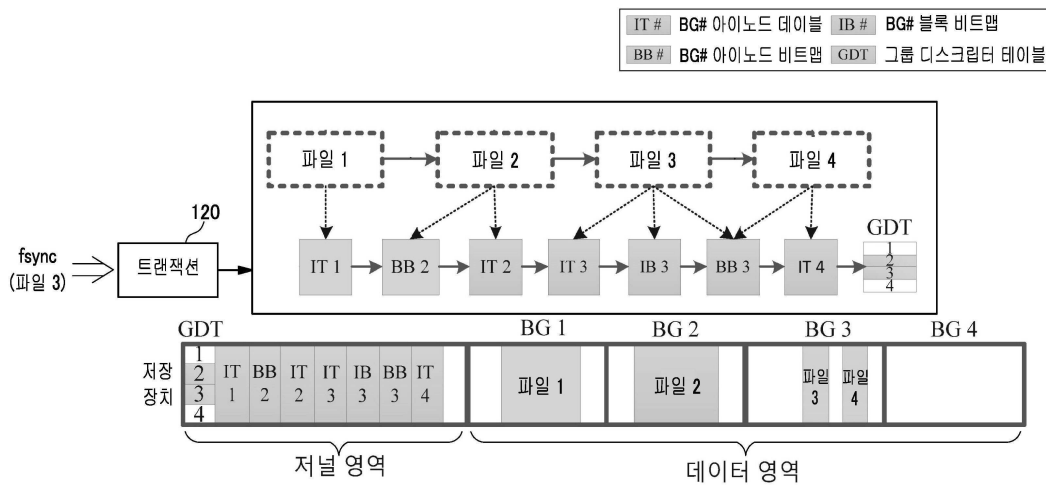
IT # BG# 아이노드 테이블 IB # BG# 블록 비트맵
BB # BG# 아이노드 비트맵 GDT 그룹 디스크립터 테이블

파일 1
파일 2
파일 3
파일 4

120

fsync
(파일 3)

트랜잭션

IT 1
BB 2
IT 2
IT 3
IB 3
BB 3
IT 4

GDT
1
2
3
4

GDT
1
2
3
4

저장
장치

IT 1
BB 2
IT 2
IT 3
IB 3
BB 3
IT 4

BG 1
파일 1

BG 2
파일 2

BG 3
파일 3
파일 4

BG 4

저널 영역

데이터 영역